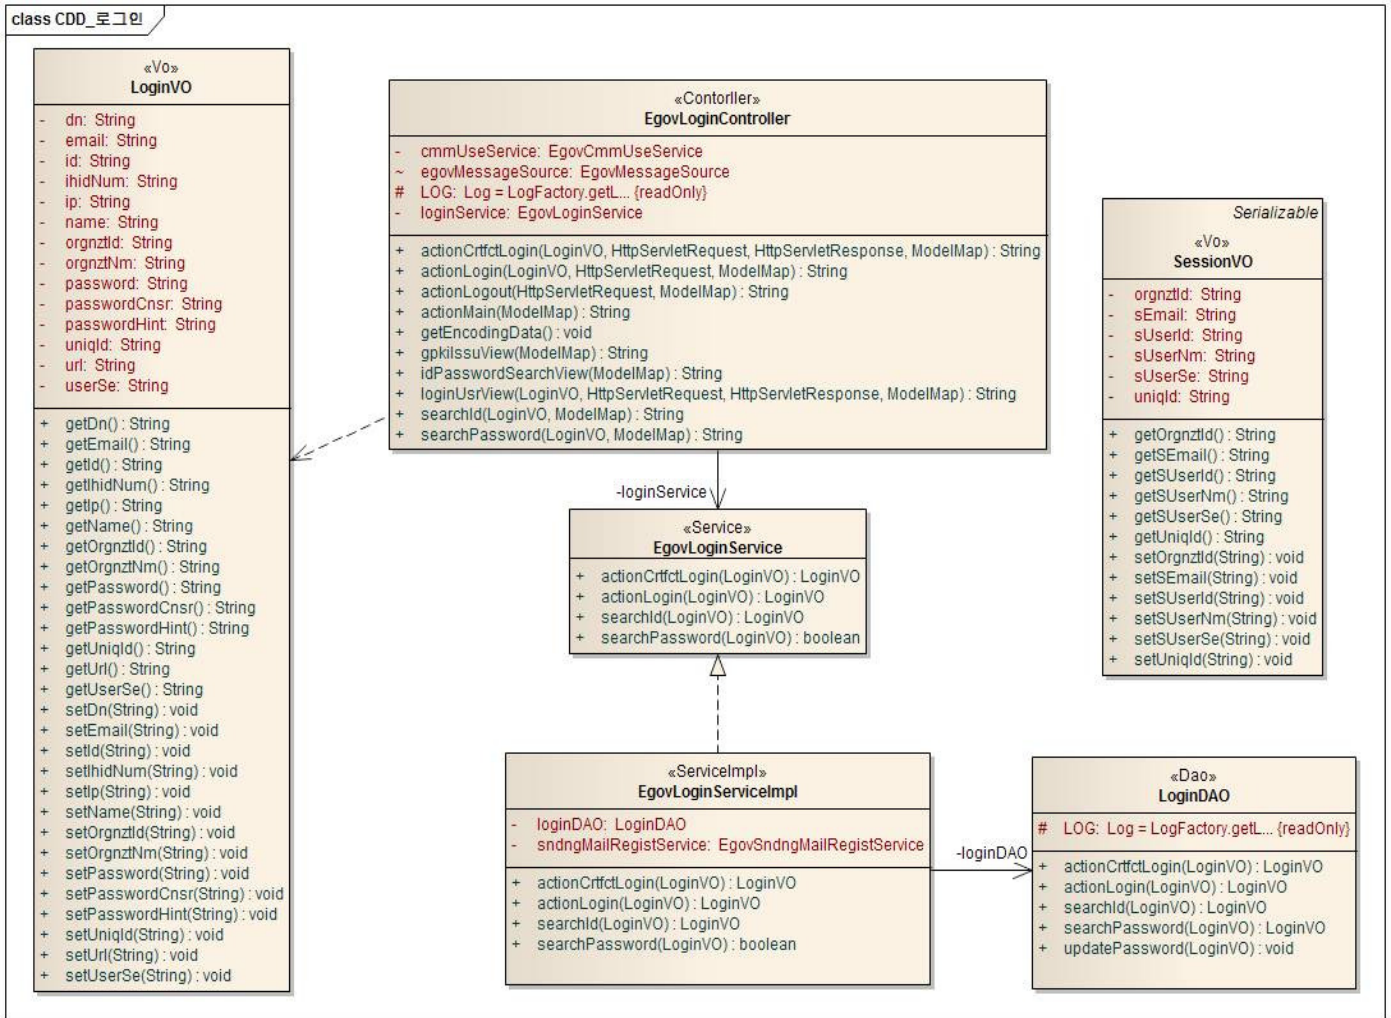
class CDD_로그인

«Vo»
LoginVO

- dn: String
- email: String
- id: String
- ihidNum: String
- ip: String
- name: String
- orgnztId: String
- orgnztNm: String
- password: String
- passwordCnsr: String
- passwordHint: String
- uniqId: String
- url: String
- userSe: String

+ getDn() : String
+ getEmail() : String
+ getId() : String
+ getIhidNum() : String
+ getIp() : String
+ getName() : String
+ getOrgnztId() : String
+ getOrgnztNm() : String
+ getPassword() : String
+ getPasswordCnsr() : String
+ getPasswordHint() : String
+ getUniqId() : String
+ getUrl() : String
+ getUserSe() : String
+ setDn(String) : void
+ setEmail(String) : void
+ setId(String) : void
+ setIhidNum(String) : void
+ setIp(String) : void
+ setName(String) : void
+ setOrgnztId(String) : void
+ setOrgnztNm(String) : void
+ setPassword(String) : void
+ setPasswordCnsr(String) : void
+ setPasswordHint(String) : void
+ setUniqId(String) : void
+ setUrl(String) : void
+ setUserSe(String) : void

«Contorller»
EgovLoginController

- cmmUseService: EgovCmmUseService
~ egovMessageSource: EgovMessageSource
# LOG: Log = LogFactory.getL... {readOnly}
- loginService: EgovLoginService

+ actionCrtfctLogin(LoginVO, HttpServletRequest, HttpServletResponse, ModelMap) : String
+ actionLogin(LoginVO, HttpServletRequest, ModelMap) : String
+ actionLogout(HttpServletRequest, ModelMap) : String
+ actionMain(ModelMap) : String
+ getEncodingData() : void
+ gpkiIssuView(ModelMap) : String
+ idPasswordSearchView(ModelMap) : String
+ loginUsrView(LoginVO, HttpServletRequest, HttpServletResponse, ModelMap) : String
+ searchId(LoginVO, ModelMap) : String
+ searchPassword(LoginVO, ModelMap) : String

Serializable
«Vo»
SessionVO

- orgnztId: String
- sEmail: String
- sUserId: String
- sUserNm: String
- sUserSe: String
- uniqId: String

+ getOrgnztId() : String
+ getSEmail() : String
+ getSUserId() : String
+ getSUserNm() : String
+ getSUserSe() : String
+ getUniqId() : String
+ setOrgnztId(String) : void
+ setSEmail(String) : void
+ setSUserId(String) : void
+ setSUserNm(String) : void
+ setSUserSe(String) : void
+ setUniqId(String) : void

-loginService

«Service»
EgovLoginService

+ actionCrtfctLogin(LoginVO) : LoginVO
+ actionLogin(LoginVO) : LoginVO
+ searchId(LoginVO) : LoginVO
+ searchPassword(LoginVO) : boolean

«ServiceImpl»
EgovLoginServiceImpl

- loginDAO: LoginDAO
- sndngMailRegistService: EgovSndngMailRegistService

+ actionCrtfctLogin(LoginVO) : LoginVO
+ actionLogin(LoginVO) : LoginVO
+ searchId(LoginVO) : LoginVO
+ searchPassword(LoginVO) : boolean

-loginDAO

«Dao»
LoginDAO

# LOG: Log = LogFactory.getL... {readOnly}

+ actionCrtfctLogin(LoginVO) : LoginVO
+ actionLogin(LoginVO) : LoginVO
+ searchId(LoginVO) : LoginVO
+ searchPassword(LoginVO) : LoginVO
+ updatePassword(LoginVO) : void